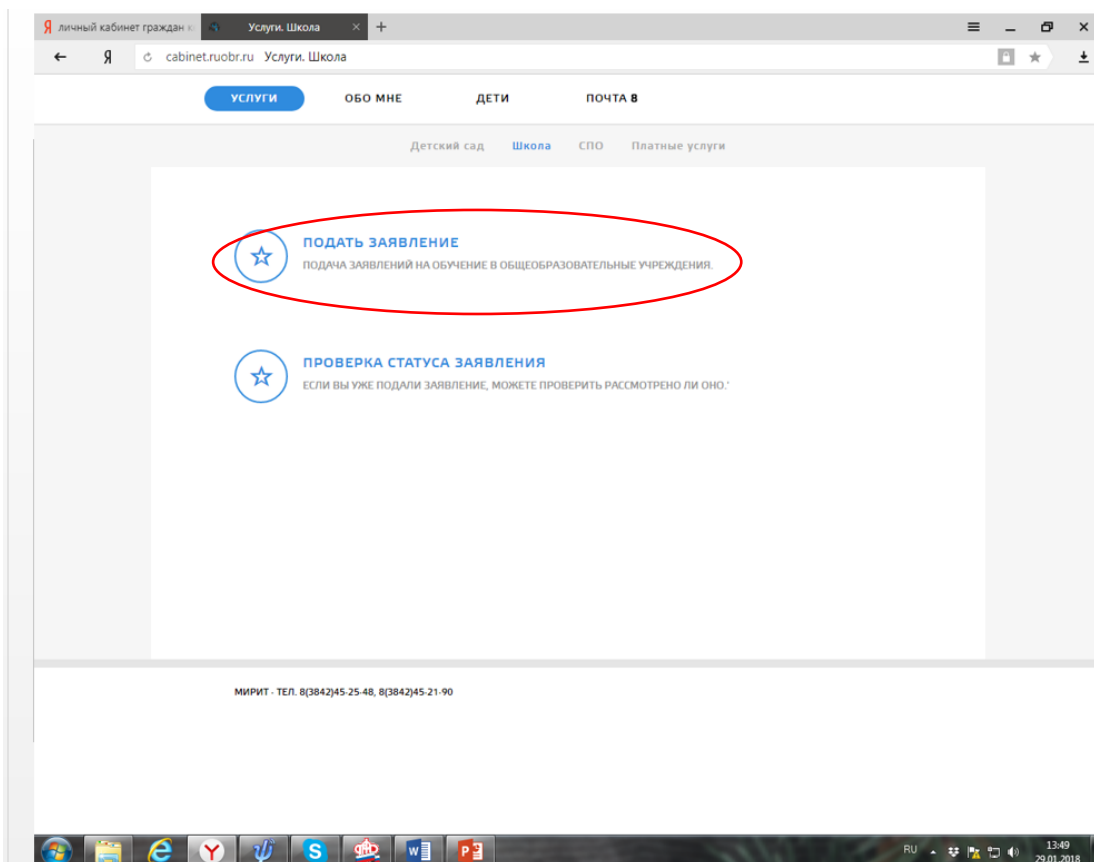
Я личный кабинет граждан к

Услуги. Школа

cabinet.ruobr.ru Услуги. Школа

УСЛУГИ

ОБО МНЕ

ДЕТИ

ПОЧТА 8

Детский сад Школа СПО Платные услуги

ПОДАТЬ ЗАЯВЛЕНИЕ

ПОДАЧА ЗАЯВЛЕНИЙ НА ОБУЧЕНИЕ В ОБЩЕОБРАЗОВАТЕЛЬНЫЕ УЧРЕЖДЕНИЯ.

ПРОВЕРКА СТАТУСА ЗАЯВЛЕНИЯ

ЕСЛИ ВЫ УЖЕ ПОДАЛИ ЗАЯВЛЕНИЕ, МОЖЕТЕ ПРОВЕРИТЬ РАССМОТРЕНО ЛИ ОНО.'

МИРИТ - ТЕЛ. 8(3842)45-25-48, 8(3842)45-21-90

RU

13:49
29.01.2018